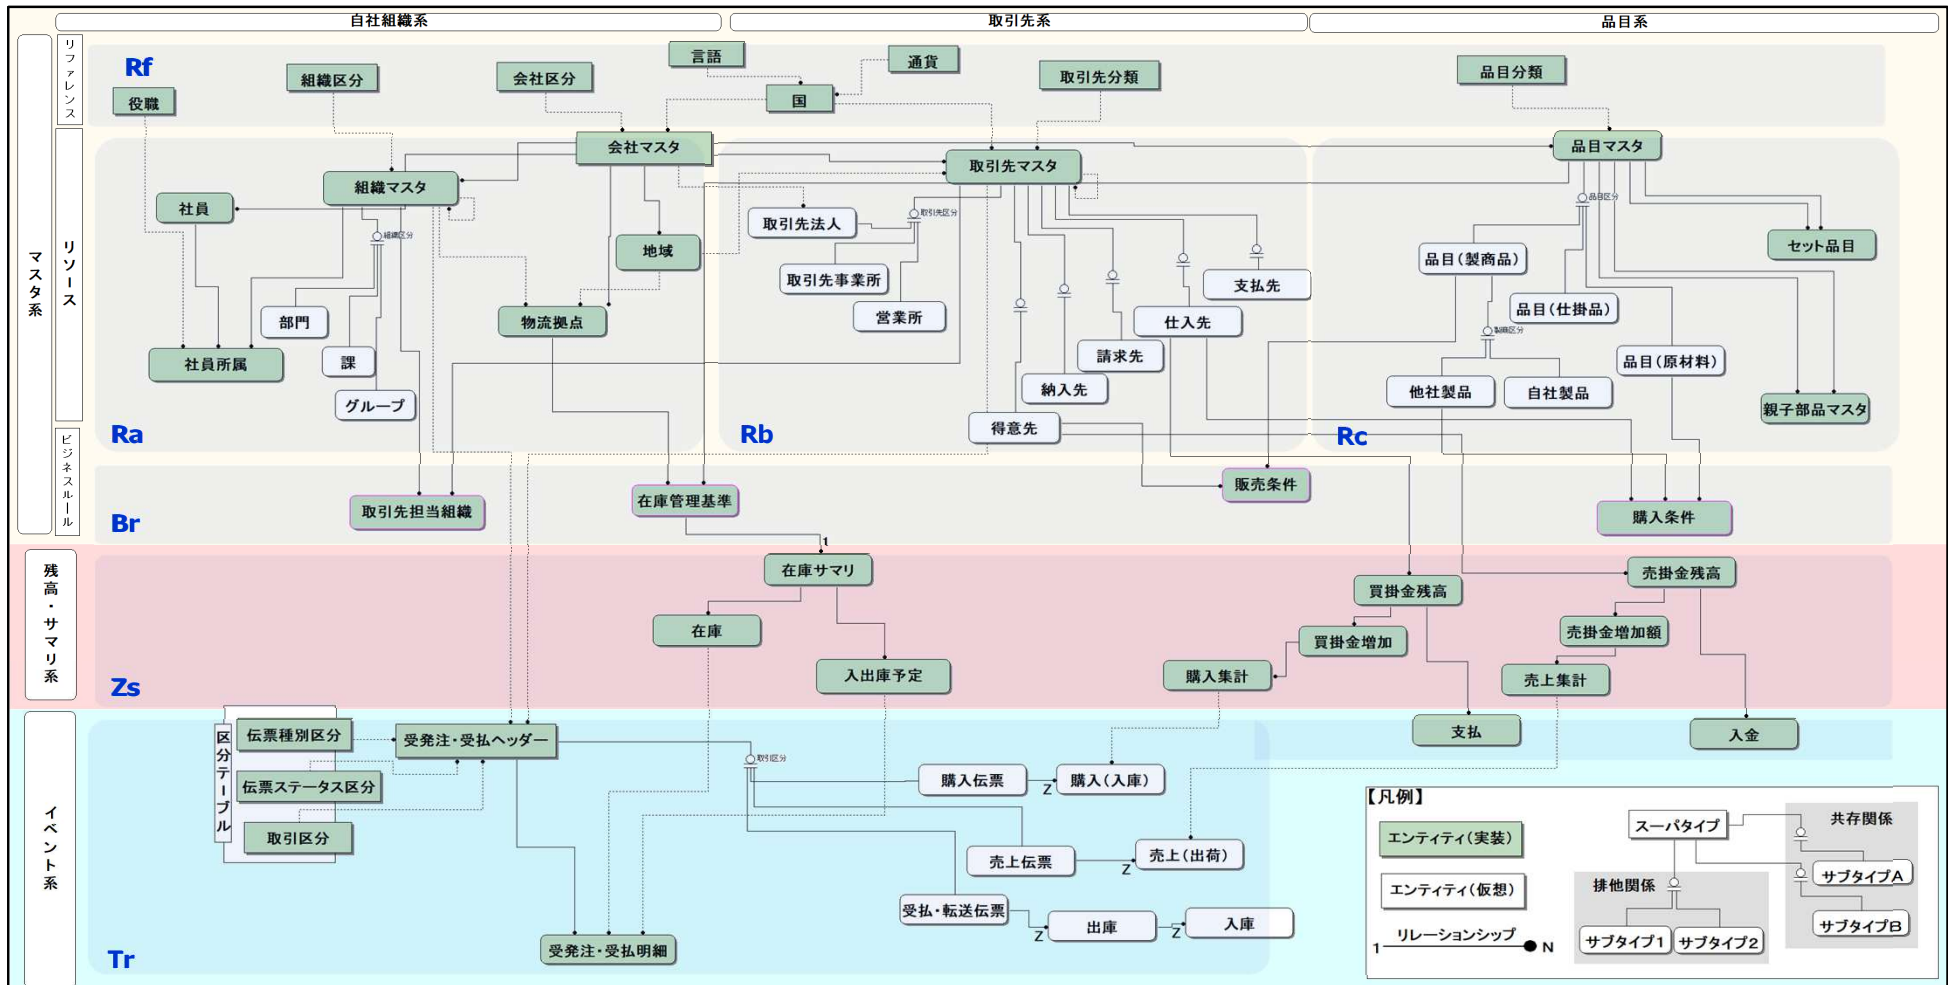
自社組織系
取引先系
品目系

マスタ系
リファレンス
リソース
ビジネスルール
残高・サマリ系
イベント系

Rf
役職
組織区分
会社区分
言語
通貨
国
取引先分類
品目分類

会社マスタ
組織マスタ
社員
組織区分
地域
物流拠点
部門
課
社員所属
グループ
Ra

取引先マスタ
取引先法人
取引先区分
取引先事業所
営業所
支払先
仕入先
請求先
納入先
得意先
Rb

品目マスタ
品目区分
セット品目
品目（製商品）
品目（仕掛品）
製品区分
品目（原材料）
他社製品
自社製品
親子部品マスタ
Rc

Br
取引先担当組織
在庫管理基準
販売条件
購入条件

1
在庫サマリ
在庫
入出庫予定
買掛金残高
買掛金増加
購入集計
売掛金残高
売掛金増加額
売上集計
支払
入金
Zs

区分テーブル
伝票種別区分
伝票ステータス区分
取引区分
受発注・受払ヘッダー
取引区分
購入伝票
購入（入庫）
売上伝票
売上（出荷）
受払・転送伝票
出庫
入庫
受発注・受払明細
Z
Z
Z
Z
Tr

【凡例】
エンティティ（実装）
エンティティ（仮想）
リレーションシップ
1
N
スーパタイプ
共存関係
排他関係
サブタイプA
サブタイプB
サブタイプ1
サブタイプ2